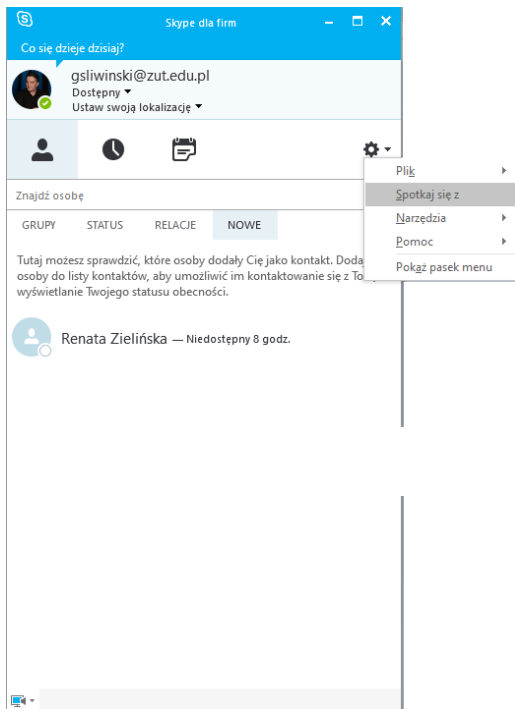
Skype dla firm

Co się dzieje dzisiaj?

gsliwinski@zut.edu.pl
Dostępny
Ustaw swoją lokalizację

Znajdź osobę

GRUPY STATUS RELACJE NOWE

Tutaj możesz sprawdzić, które osoby dodały Cię jako kontakt. Doda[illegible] osoby do listy kontaktów, aby umożliwić im kontaktowanie się z To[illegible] wyświetlanie Twojego statusu obecności.

Renata Zielińska — Niedostępny 8 godz.

Plik
Spotkaj się z
Narzędzia
Pomoc
Pokaż pasek menu